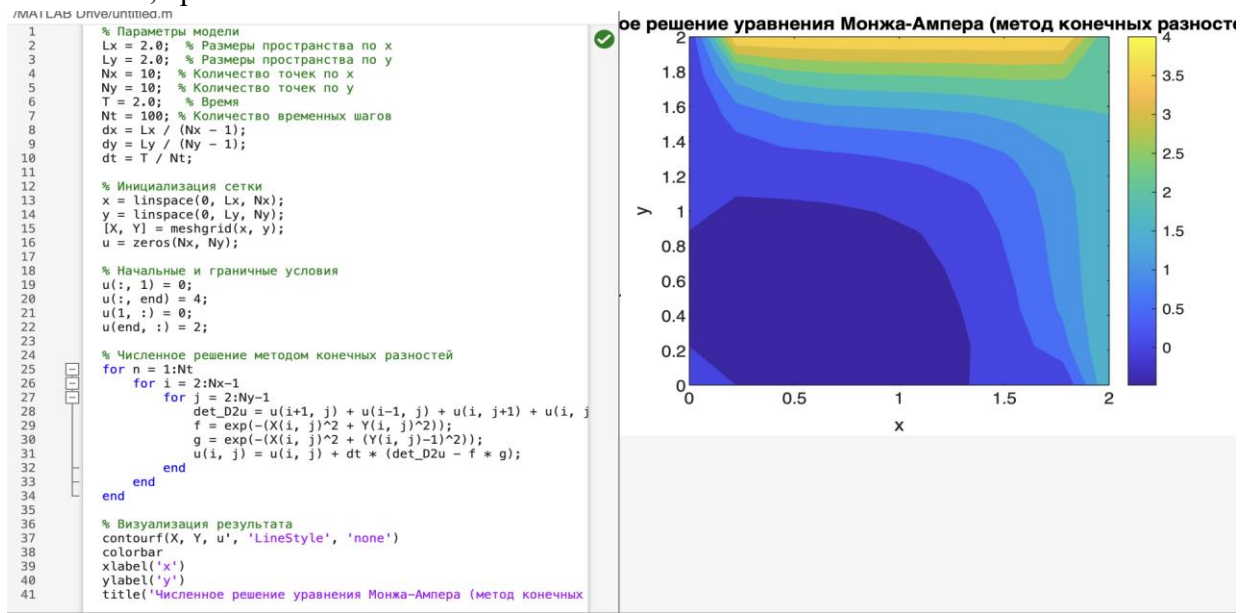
/MATLAB Drive/untitled.m

1 % Параметры модели
2 Lx = 2.0; % Размеры пространства по x
3 Ly = 2.0; % Размеры пространства по y
4 Nx = 10; % Количество точек по x
5 Ny = 10; % Количество точек по y
6 T = 2.0; % Время
7 Nt = 100; % Количество временных шагов
8 dx = Lx / (Nx - 1);
9 dy = Ly / (Ny - 1);
10 dt = T / Nt;
11
12 % Инициализация сетки
13 x = linspace(0, Lx, Nx);
14 y = linspace(0, Ly, Ny);
15 [X, Y] = meshgrid(x, y);
16 u = zeros(Nx, Ny);
17
18 % Начальные и граничные условия
19 u(:, 1) = 0;
20 u(:, end) = 4;
21 u(1, :) = 0;
22 u(end, :) = 2;
23
24 % Численное решение методом конечных разностей
25 for n = 1:Nt
26 for i = 2:Nx-1
27 for j = 2:Ny-1
28 det_D2u = u(i+1, j) + u(i-1, j) + u(i, j+1) + u(i, j
29 f = exp(-(X(i, j)^2 + Y(i, j)^2));
30 g = exp(-(X(i, j)^2 + (Y(i, j)-1)^2));
31 u(i, j) = u(i, j) + dt * (det_D2u - f * g);
32 end
33 end
34 end
35
36 % Визуализация результата
37 contourf(X, Y, u', 'LineStyle', 'none')
38 colorbar
39 xlabel('x')
40 ylabel('y')
41 title('Численное решение уравнения Монжа-Ампера (метод конечных

ое решение уравнения Монжа-Ампера (метод конечных разносте

y
2
1.8
1.6
1.4
1.2
1
0.8
0.6
0.4
0.2
0

0 0.5 1 1.5 2
x

4
3.5
3
2.5
2
1.5
1
0.5
0